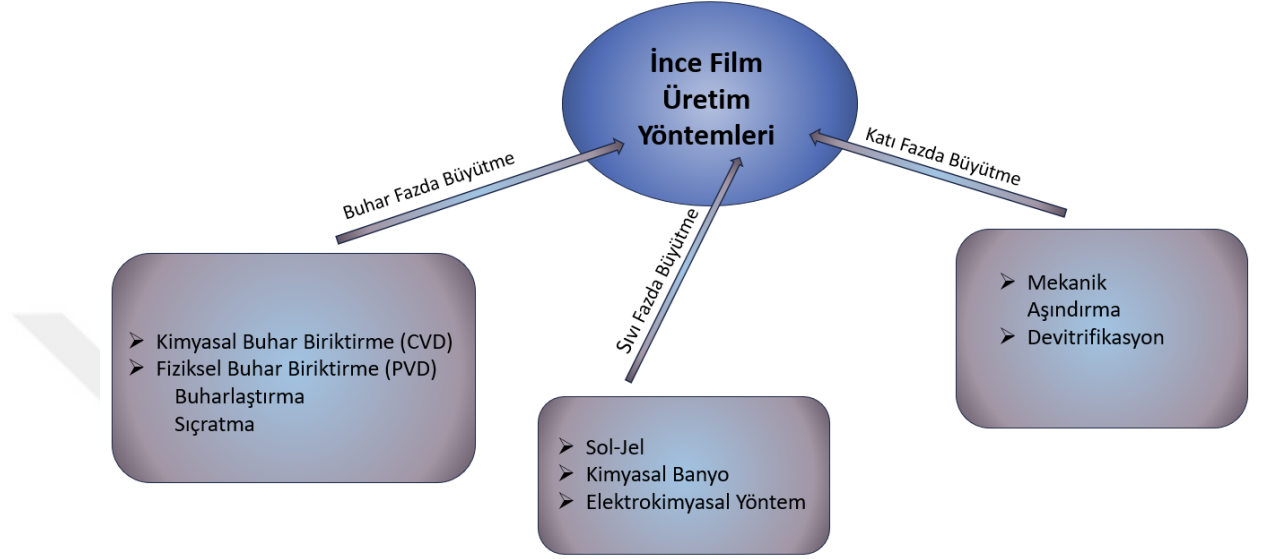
İnce Film Üretim Yöntemleri

Buhar Fazda Büyütme

Sıvı Fazda Büyütme

Katı Fazda Büyütme

➢ Kimyasal Buhar Biriktirme (CVD)
➢ Fiziksel Buhar Biriktirme (PVD)
Buharlaştırma
Sıçratma

➢ Sol-Jel
➢ Kimyasal Banyo
➢ Elektrokimyasal Yöntem

➢ Mekanik Aşındırma
➢ Devitrifikasyon